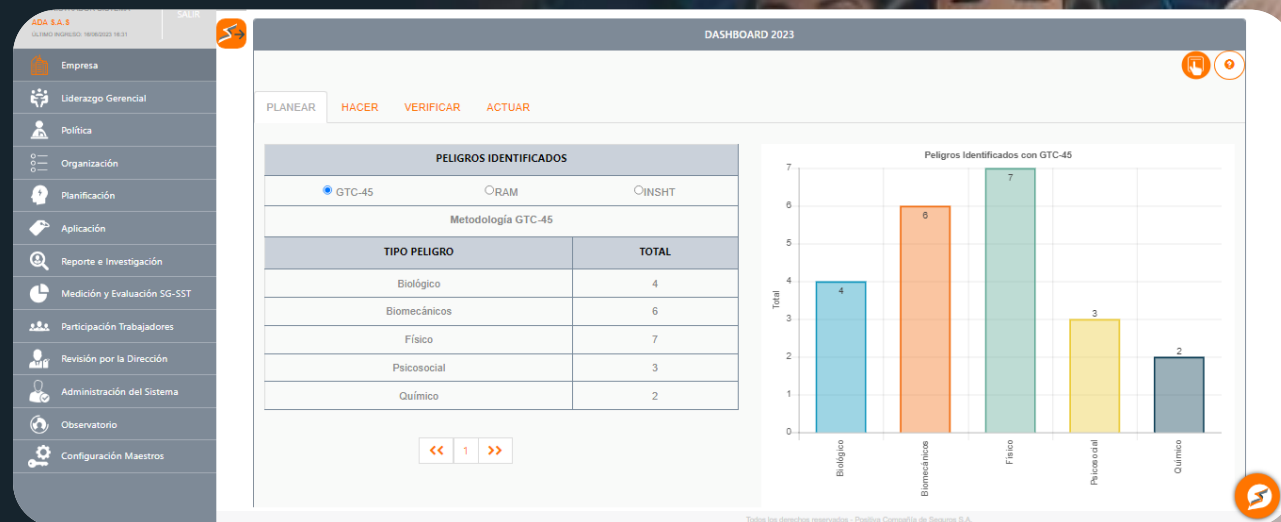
ADA S.A.S
ÚLTIMO INGRESO: 18/08/2023 16:31
SALIR

Empresa
Liderazgo Gerencial
Política
Organización
Planificación
Aplicación
Reporte e Investigación
Medición y Evaluación SG-SST
Participación Trabajadores
Revisión por la Dirección
Administración del Sistema
Observatorio
Configuración Maestros

DASHBOARD 2023

PLANEAR HACER VERIFICAR ACTUAR

| PELIGROS IDENTIFICADOS | |
|---|---|
| GTC-45 RAM INSHT | |
| Metodología GTC-45 | |
| TIPO PELIGRO | TOTAL |
| Biológico | 4 |
| Biomecánicos | 6 |
| Físico | 7 |
| Psicosocial | 3 |
| Químico | 2 |

1

Peligros Identificados con GTC-45
7
6
5
4
3
2
1
0
Total
4
6
7
3
2
Biológico
Biomecánicos
Físico
Psicosocial
Químico

Todos los derechos reservados - Positiva Compañía de Seguros S.A.